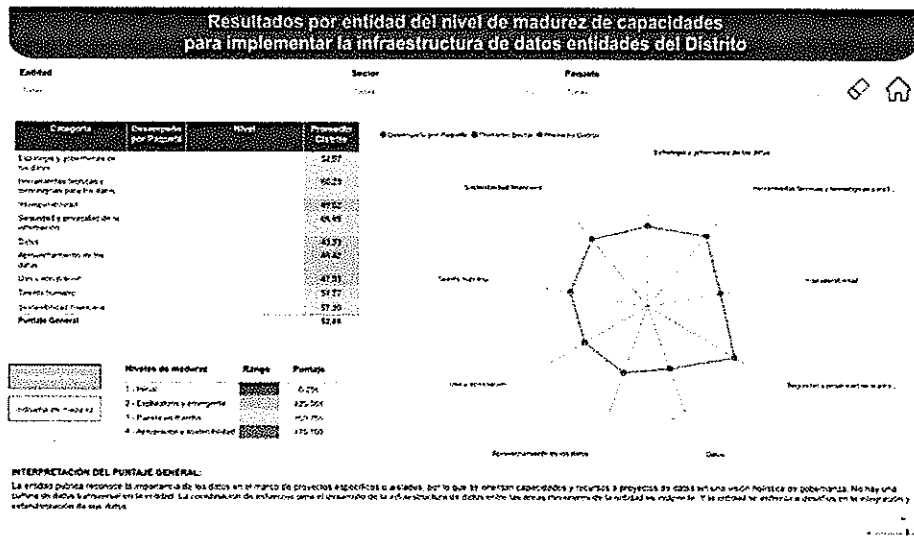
Resultados por entidad del nivel de madurez de capacidades para implementar la infraestructura de datos entidades del Distrito

Entidad
Todas

Sector
Todos

Paquete
Todos

| Categoría | Desempeño por Paquete | Nivel | Promedio Distrito |
|---|---|---|---|
| Estrategia y gobernanza de los datos | | | 54,57 |
| Herramientas técnicas y tecnológicas para los datos | | | 56,23 |
| Interoperabilidad | | | 49,52 |
| Seguridad y privacidad de la información | | | 48,46 |
| Datos | | | 43,73 |
| Aprovechamiento de los datos | | | 46,42 |
| Uso y apropiación | | | 47,93 |
| Talento humano | | | 54,77 |
| Sostenibilidad financiera | | | 57,30 |
| Puntaje General | | | 52,08 |

● Desempeño por Paquete ● Promedio Sector ● Promedio Distrito

Estrategia y gobernanza de los datos
Herramientas técnicas y tecnológicas para l...
Interoperabilidad
Seguridad y privacidad de la info...
Datos
Aprovechamiento de los datos
Uso y apropiación
Talento humano
Sostenibilidad financiera

| Niveles de madurez | Rango | Puntaje |
|---|---|---|
| 1 - Inicial | | 0-25% |
| 2 - Exploratorio y emergente | | 25%-50% |
| 3 - Puesta en marcha | | 50%-75% |
| 4 - Apropiación y sostenibilidad | | 75%-100 |

Indicador de madurez

INTERPRETACIÓN DEL PUNTAJE GENERAL:
La entidad pública reconoce la importancia de los datos en el marco de proyectos específicos o aislados, por lo que se orientan capacidades y recursos a proyectos de datos sin una visión holística de gobernanza. No hay una cultura de datos transversal en la entidad. La coordinación de esfuerzos para el desarrollo de la infraestructura de datos entre las áreas misionales de la entidad es incipiente. Y la entidad se enfrenta a desafíos en la integración y estandarización de sus datos.